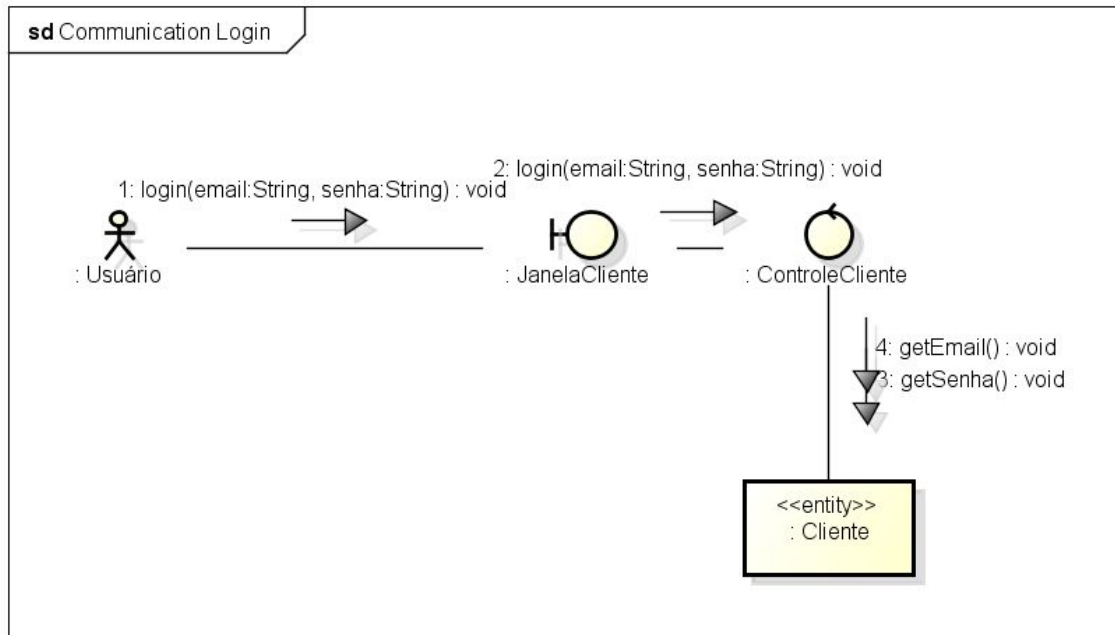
sd Communication Login

1: login(email:String, senha:String) : void

2: login(email:String, senha:String) : void

: Usuário

: JanelaCliente

: ControleCliente

4: getEmail() : void

3: getSenha() : void

<<entity>>
: Cliente